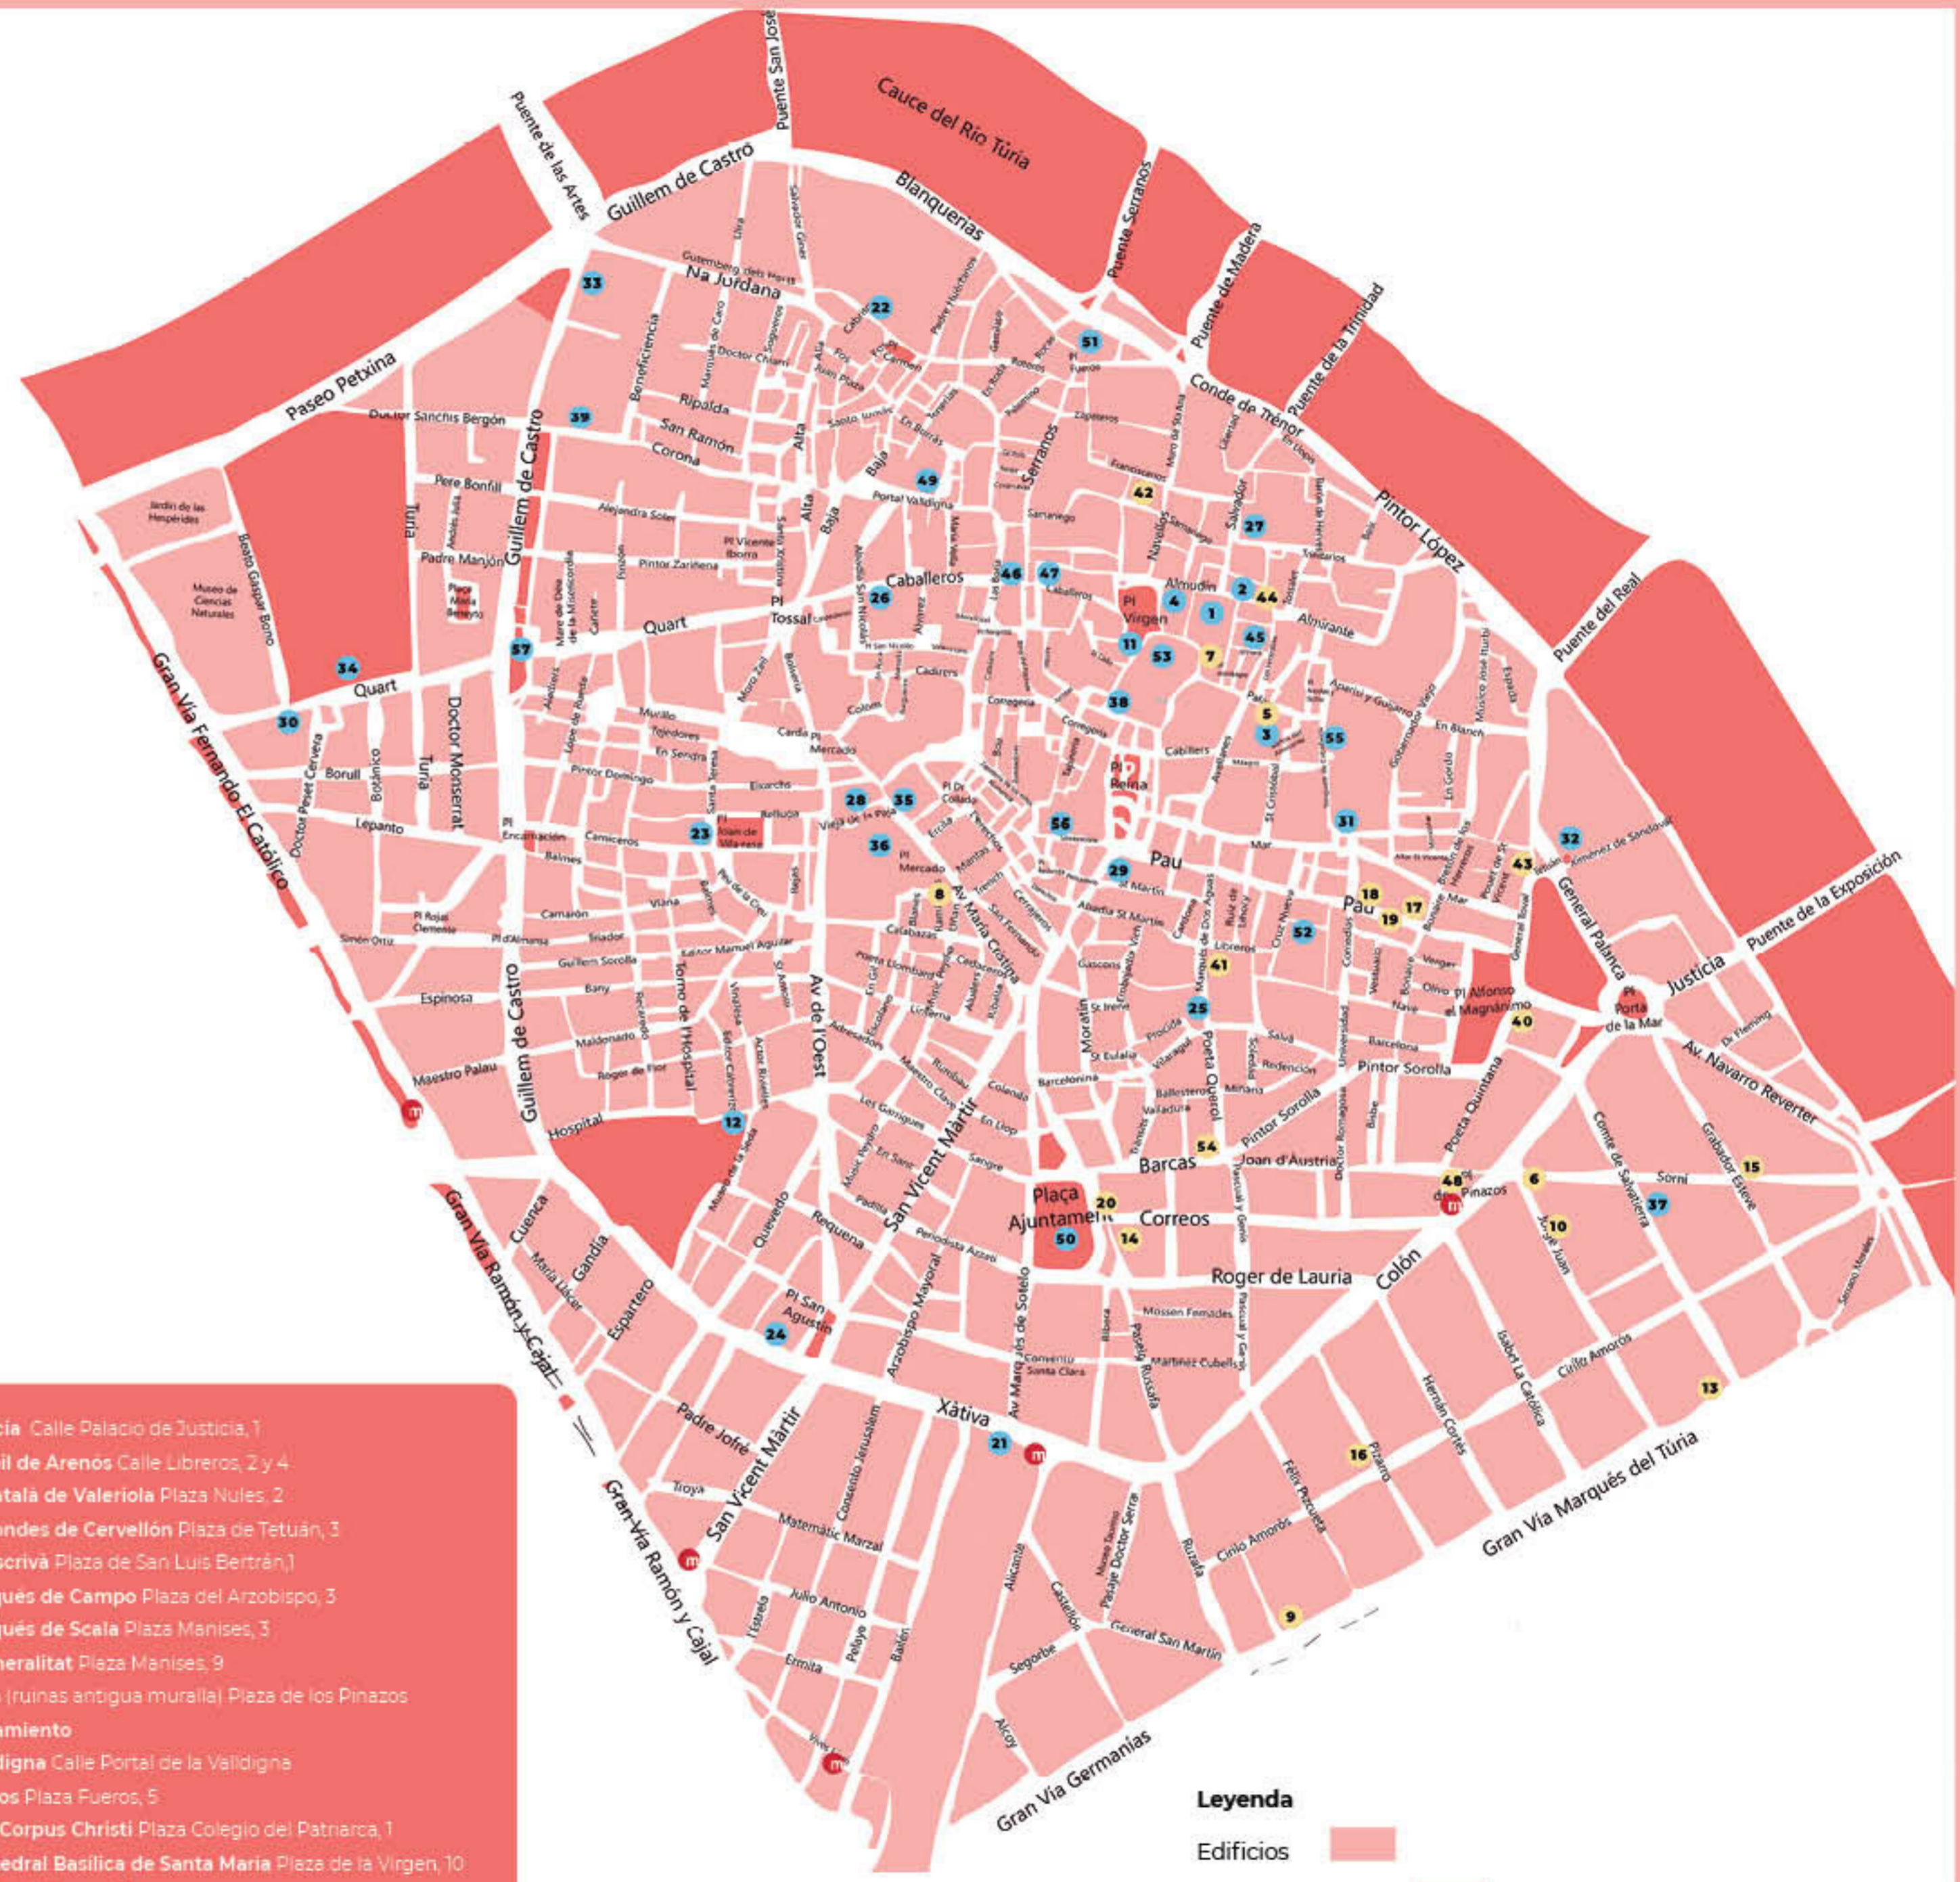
Cauce del Río Túria

Puente San José

Puente de las Artes

Guillem de Castro

Blanquerias

Puente Serranos

Puente de Madera

Puente de la Trinidad

Conde de Trénor

Pintor López

Puente del Real

Puente de la Exposición

Paseo Petxina

Na Jurdana

Doctor Sanchis Bergón

Ripalda

San Ramón

Corona

Pere Bonfill

Padre Manjón

Alejandra Soler

Pintor Zariñena

Quart

Pl Tossal

Caballeros

Almudín

Almirante

Pl Virgen

Serranos

Salvador

Jardín de las Hespérides

Museo de Ciencias Naturales

Beato Gaspar Bono

Turia

Gran Vía Fernando El Católico

Quart

Borull

Botánico

Doctor Monserrat

Doctor Peset Cervera

Lepanto

Pl Encarnación

Balmes

Camiceros

Pl Joan de Vila-rasa

Murillo

Tejedores

En Sendra

Pintor Domingo

Santa Teresa

Eixarchs

Reflugio

Viana

Camarón

Pl Rojas Clemente

Pl d'Almansa

Simón Ortiz

Guillem Sorolla

Bany

Espinosa

Maldonado

Roger de Flor

Torno de l'Hospital

Maestro Palau

Hospital

Av de l'Oest

Pl Mercado

Pl Reina

Pau

Mar

St Martí

Pau

Poeta Querol

Moratín

Barcelonina

Barcas

Joan d'Austria

Pintor Sorolla

Poeta Quintana

Pl Alfonso el Magnánimo

Pl Porta de la Mar

Justicia

General Palanca

Av. Navarro Reverter

Dr Fleming

Comte de Salvatierra

Grabador Esteve

Sorní

Jorge Juan

Plaça Ajuntament

Correos

Roger de Lauria

Colón

Pl dels Pinazos

Gran Vía Marqués del Túria

Cirilo Amorós

Isabel La Católica

Hernán Cortés

Pizarro

Félix Pizcueta

San Vicent Màrtir

Requena

Quevedo

Pl San Agustín

Cuenca

Gandía

María Llácer

Espartero

Gran Vía Ramón y Cajal

Padre Jofré

Troya

Matemátic Marzal

Julio Antonio

Ermita

Pelayo

Bailén

Consenso Jerusalem

Xàtiva

Arzobispo Mayoral

Av Marqués de Sotelo

Convento Santa Clara

Ribera

Russafa

Mossen Femades

Martínez Cubells

Alicante

Castellón

Pasaje Doctor Serra

Segorbe

General San Martín

Alcoy

Gran Vía Germanías

Gran Vía Ramón y Cajal

San Vicent Màrtir

Russafa

Cirilo Amorós

Leyenda

Edificios

cia Calle Palacio de Justicia, 1
il de Arenós Calle Libreros, 2 y 4
talá de Valeriola Plaza Nules, 2
ondes de Cervellón Plaza de Tetuán, 3
scrivà Plaza de San Luis Bertrán,1
qués de Campo Plaza del Arzobispo, 3
qués de Scala Plaza Manises, 3
neralitat Plaza Manises, 9
(ruinas antigua muralla) Plaza de los Pinazos
amiento
digna Calle Portal de la Valldigna
os Plaza Fueros, 5
Corpus Christi Plaza Colegio del Patriarca, 1
edral Basílica de Santa María Plaza de la Virgen, 10